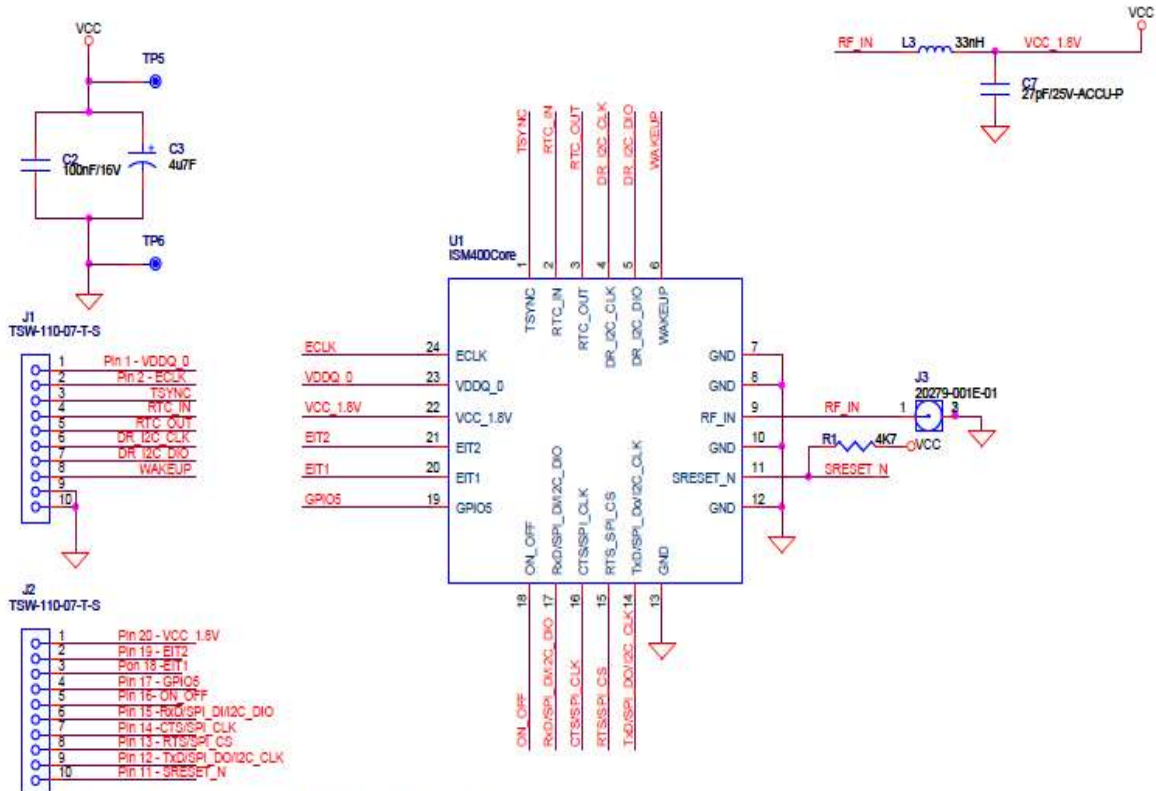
VCC

TP5

C2
100nF/16V

C3
4u7F

TP6

J1
TSW-110-07-T-S

1 Pin 1 - VDDQ_0
2 Pin 2 - ECLK
3 TSYNC
4 RTC_IN
5 RTC_OUT
6 DR_I2C_CLK
7 DR_I2C_DIO
8 WAKEUP
9
10

J2
TSW-110-07-T-S

1 Pin 20 - VCC_1.8V
2 Pin 19 - EIT2
3 Pon 18 -EIT1
4 Pin 17 - GPIO5
5 Pin 16- ON_OFF
6 Pin 15 - RxD/SPI_DI/I2C_DIO
7 Pin 14 -CTS/SPI_CLK
8 Pin 13 - RTS/SPI_CS
9 Pin 12 - TxD/SPI_DO/I2C_CLK
10 Pin 11 - SRESET_N

TSYNC
RTC_IN
RTC_OUT
DR_I2C_CLK
DR_I2C_DIO
WAKEUP

U1
ISM400Core

1 2 3 4 5 6

TSYNC
RTC_IN
RTC_OUT
DR_I2C_CLK
DR_I2C_DIO
WAKEUP

ECLK 24 ECLK
VDDQ_0 23 VDDQ_0
VCC_1.8V 22 VCC_1.8V
EIT2 21 EIT2
EIT1 20 EIT1
GPIO5 19 GPIO5

ON_OFF
RxD/SPI_DI/I2C_DIO
CTS/SPI_CLK
RTS_SPI_CS
TxD/SPI_Do/I2C_CLK
GND

18 17 16 15 14 13

ON_OFF
RxD/SPI_DI/I2C_DIO
CTS/SPI_CLK
RTS/SPI_CS
TxD/SPI_DO/I2C_CLK

GND 7
GND 8
RF_IN 9
GND 10
SRESET_N 11
GND 12

RF_IN
J3
20279-001E-01
1
3

R1
4K7
VCC
SRESET_N

RF_IN
L3
33nH
VCC_1.8V
VCC

C7
27pF/25V-ACCU-P